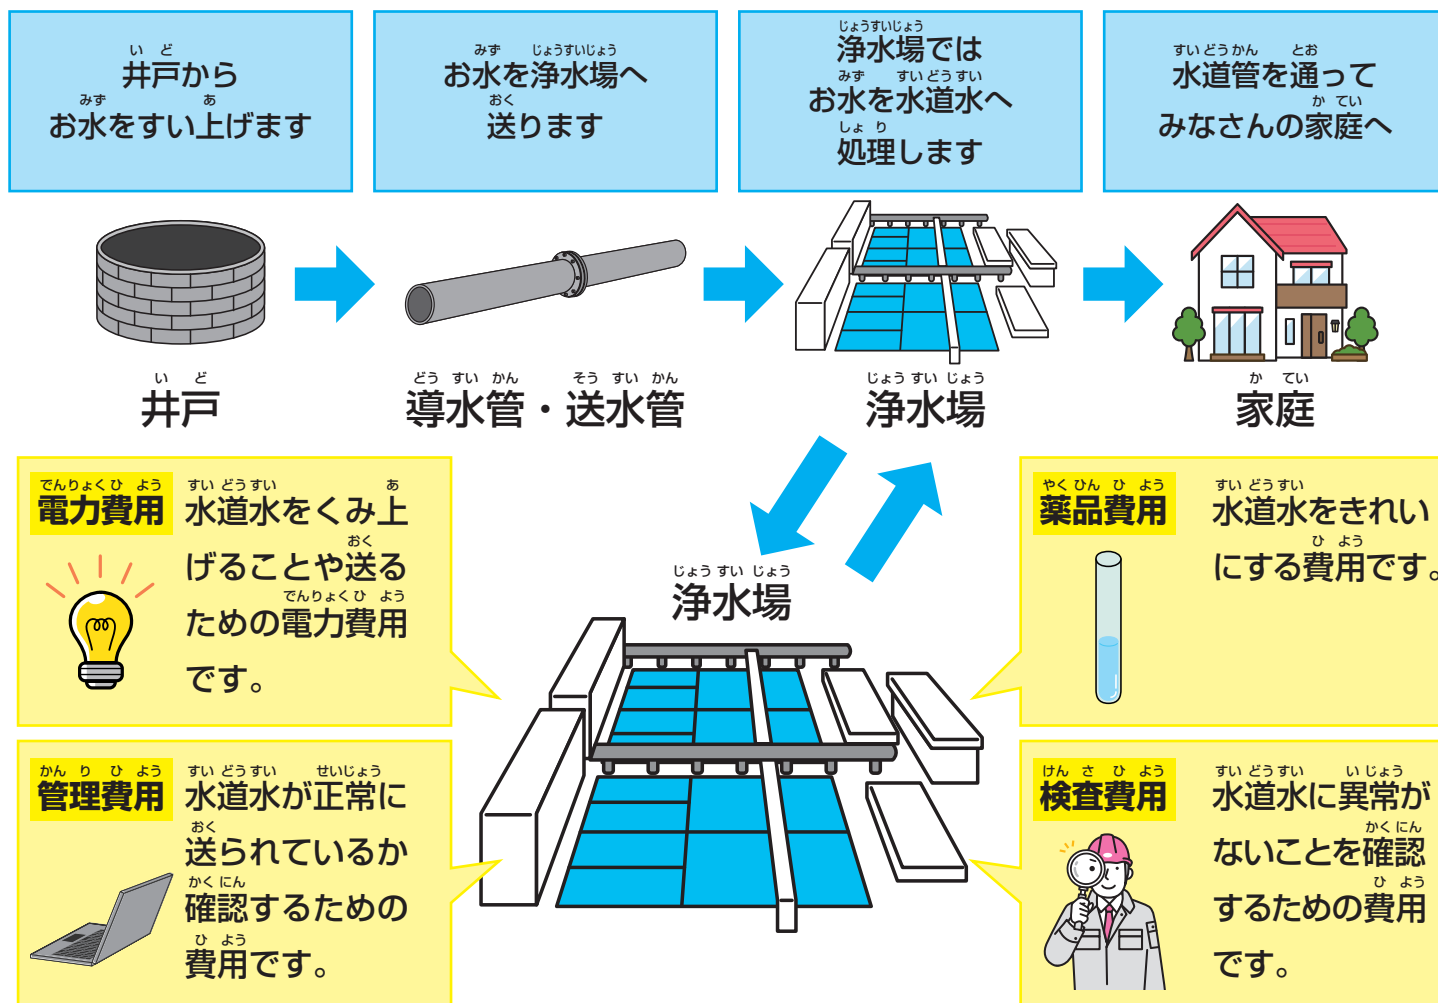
井戸から
お水をすい上げます

お水を浄水場へ
送ります

浄水場では
お水を水道水へ
処理します

水道管を通って
みなさんの家庭へ

井戸

導水管・送水管

浄水場

家庭

電力費用
水道水をくみ上げることや送るための電力費用です。

薬品費用
水道水をきれいにする費用です。

浄水場

管理費用
水道水が正常に送られているか確認するための費用です。

検査費用
水道水に異常がないことを確認するための費用です。